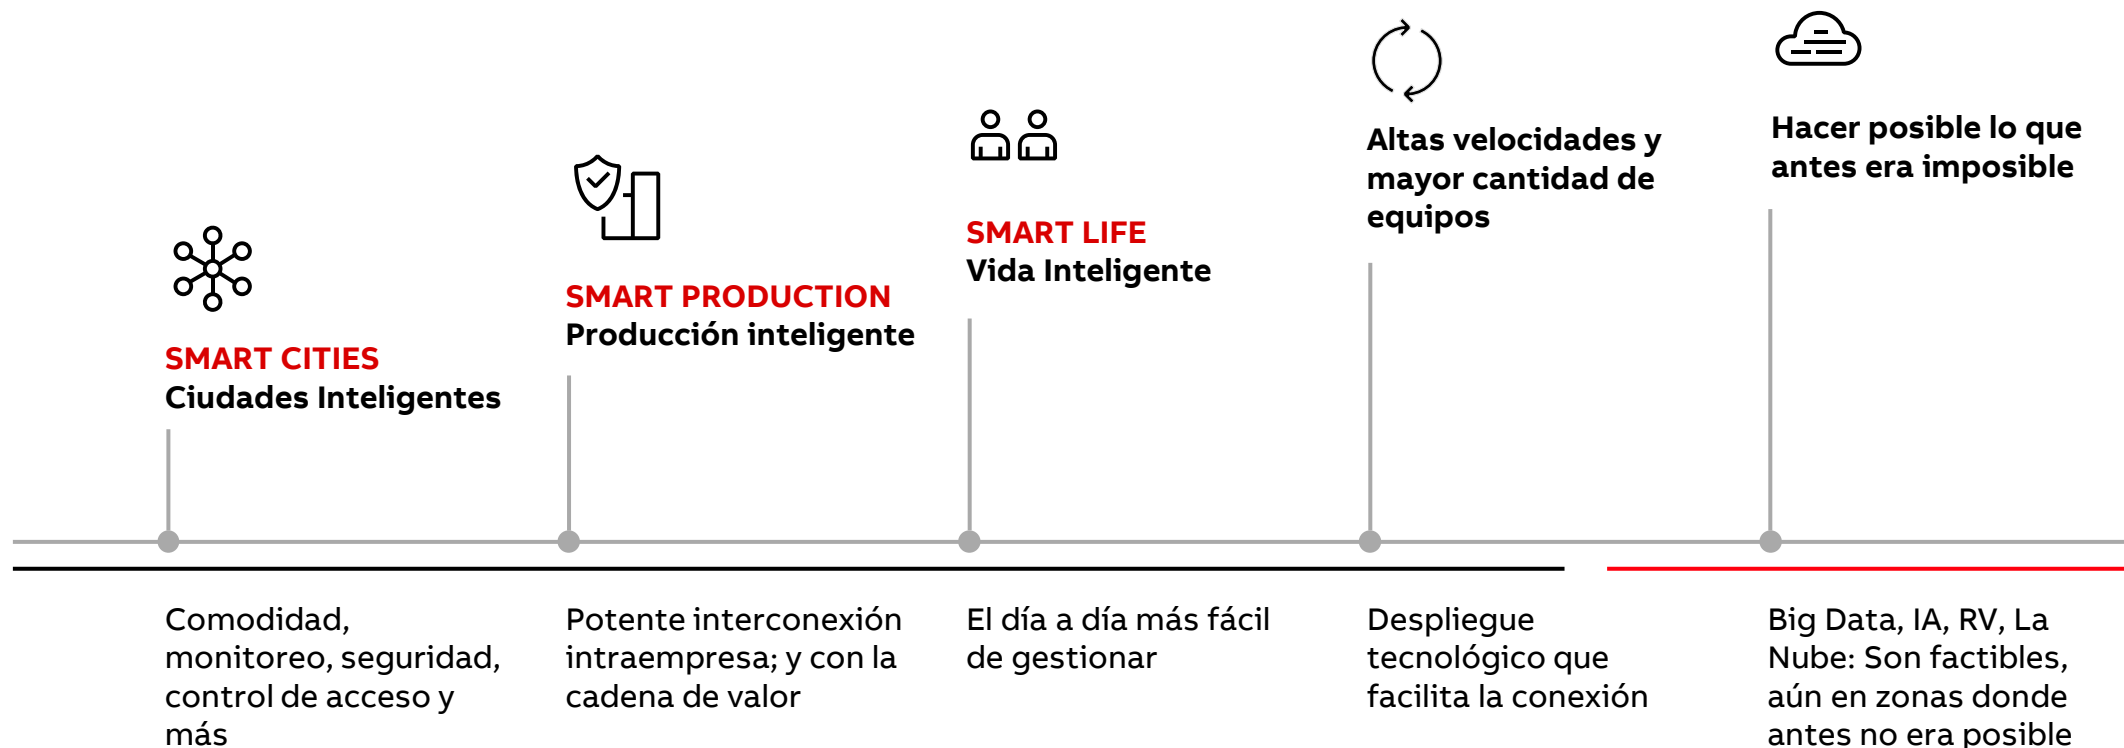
SMART CITIES
Ciudades Inteligentes

Comodidad, monitoreo, seguridad, control de acceso y más

SMART PRODUCTION
Producción inteligente

Potente interconexión intraempresa; y con la cadena de valor

SMART LIFE
Vida Inteligente

El día a día más fácil de gestionar

Altas velocidades y mayor cantidad de equipos

Despliegue tecnológico que facilita la conexión

Hacer posible lo que antes era imposible

Big Data, IA, RV, La Nube: Son factibles, aún en zonas donde antes no era posible